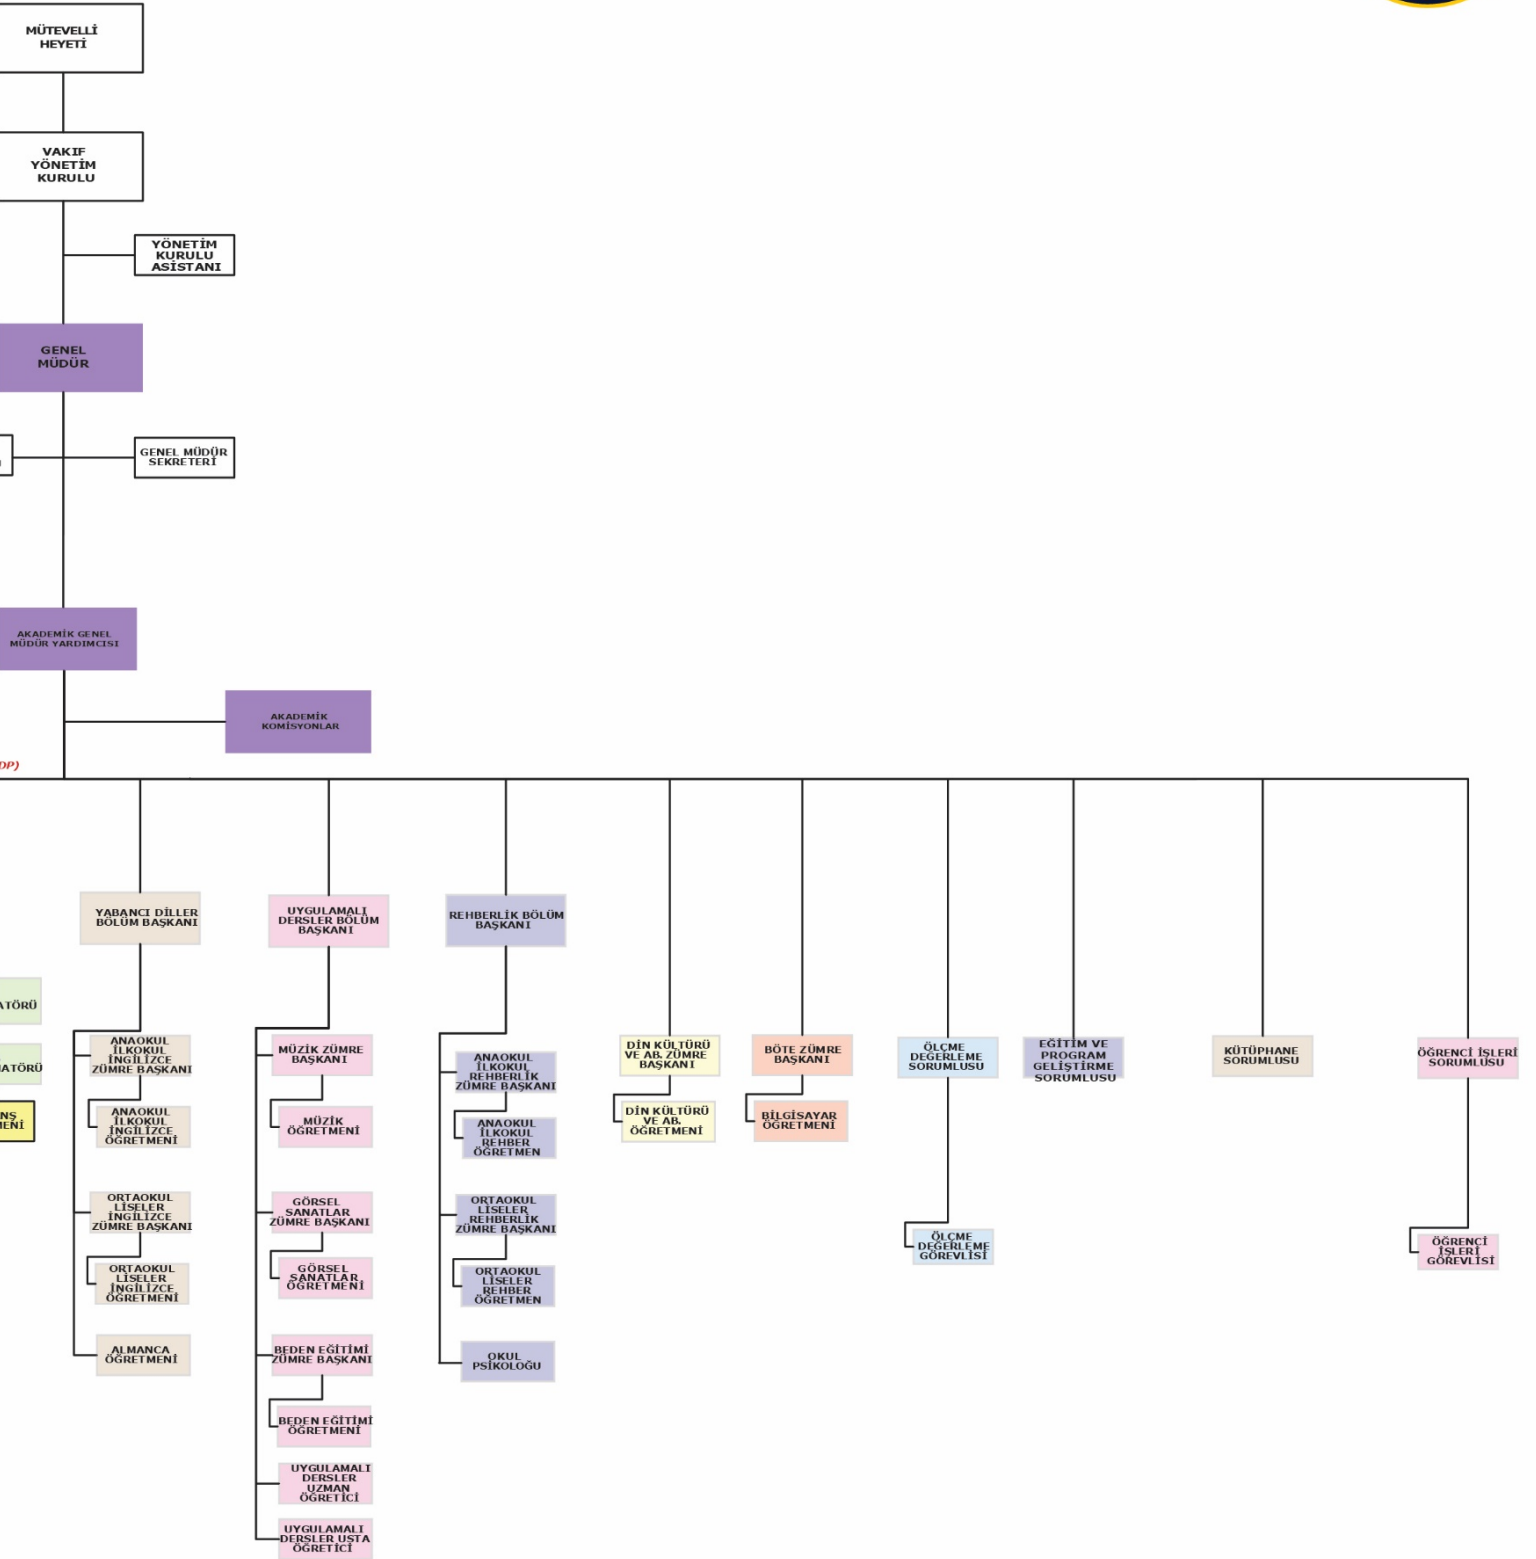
MÜTEVELLİ HEYETİ

VAKIF YÖNETİM KURULU

YÖNETİM KURULU ASİSTANI

GENEL MÜDÜR

GENEL MÜDÜR SEKRETERİ

AKADEMİK GENEL MÜDÜR YARDIMCISI

AKADEMİK KOMİSYONLAR

DP)

ATÖRÜ

ATÖRÜ

NS
MENİ

YABANCI DİLLER BÖLÜM BAŞKANI

ANAOKUL İLKOKUL İNGİLİZCE ZÜMRE BAŞKANI

ANAOKUL İLKOKUL İNGİLİZCE ÖĞRETMENİ

ORTAOKUL LİSELER İNGİLİZCE ZÜMRE BAŞKANI

ORTAOKUL LİSELER İNGİLİZCE ÖĞRETMENİ

ALMANCA ÖĞRETMENİ

UYGULAMALI DERSLER BÖLÜM BAŞKANI

MÜZİK ZÜMRE BAŞKANI

MÜZİK ÖĞRETMENİ

GÖRSEL SANATLAR ZÜMRE BAŞKANI

GÖRSEL SANATLAR ÖĞRETMENİ

BEDEN EĞİTİMİ ZÜMRE BAŞKANI

BEDEN EĞİTİMİ ÖĞRETMENİ

UYGULAMALI DERSLER UZMAN ÖĞRETİCİ

UYGULAMALI DERSLER USTA ÖĞRETİCİ

REHBERLİK BÖLÜM BAŞKANI

ANAOKUL İLKOKUL REHBERLİK ZÜMRE BAŞKANI

ANAOKUL İLKOKUL REHBER ÖĞRETMEN

ORTAOKUL LİSELER REHBERLİK ZÜMRE BAŞKANI

ORTAOKUL LİSELER REHBER ÖĞRETMEN

OKUL PSİKOLOĞU

DİN KÜLTÜRÜ VE AB. ZÜMRE BAŞKANI

DİN KÜLTÜRÜ VE AB. ÖĞRETMENİ

BÖTE ZÜMRE BAŞKANI

BİLGİSAYAR ÖĞRETMENİ

ÖLÇME DEĞERLEME SORUMLUSU

ÖLÇME DEĞERLEME GÖREVLİSİ

EĞİTİM VE PROGRAM GELİŞTİRME SORUMLUSU

KÜTÜPHANE SORUMLUSU

ÖĞRENCİ İŞLERİ SORUMLUSU

ÖĞRENCİ İŞLERİ GÖREVLİSİ